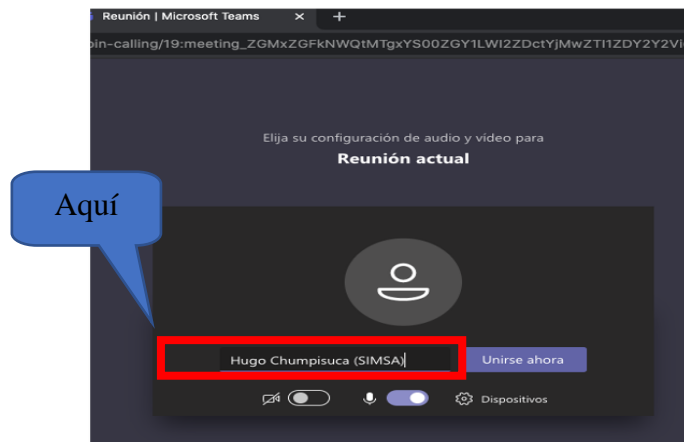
Reunión | Microsoft Teams × +

oin-calling/19:meeting_ZGMxZGFkNWQtMTgxYS00ZGY1LWI2ZDctYjMwZTI1ZDY2Y2Vi

Elija su configuración de audio y vídeo para
Reunión actual

Aquí

Hugo Chumpisuca (SIMSA)

Unirse ahora

Dispositivos